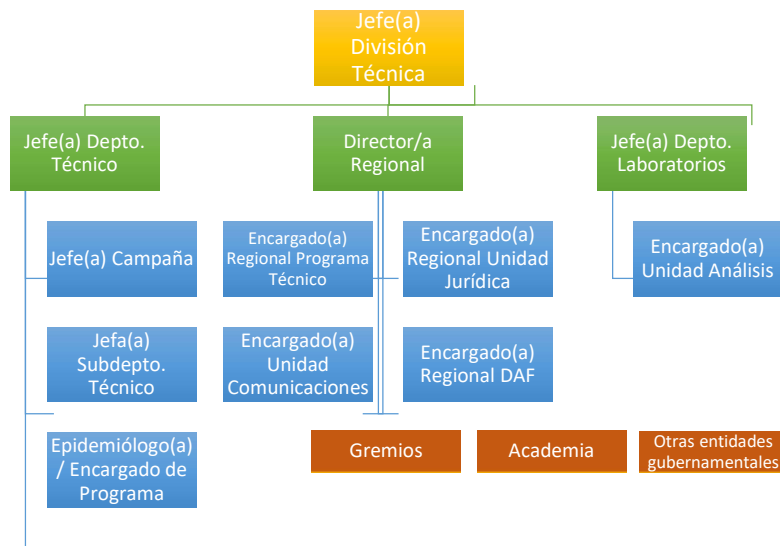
Jefe(a) División Técnica

Jefe(a) Depto. Técnico

Director/a Regional

Jefe(a) Depto. Laboratorios

Jefe(a) Campaña

Jefa(a) Subdepto. Técnico

Epidemiólogo(a) / Encargado de Programa

Encargado(a) Regional Programa Técnico

Encargado(a) Regional Unidad Jurídica

Encargado(a) Unidad Comunicaciones

Encargado(a) Regional DAF

Encargado(a) Unidad Análisis

Gremios

Academia

Otras entidades gubernamentales